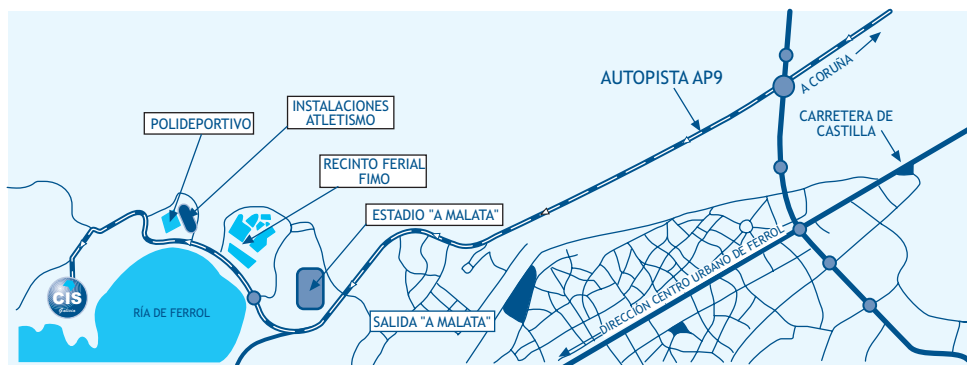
AUTOPISTA AP9

A CORUÑA

CARRETERA DE CASTILLA

POLIDEPORTIVO

INSTALACIONES ATLETISMO

RECINTO FERIAL FIMO

ESTADIO "A MALATA"

SALIDA "A MALATA"

DIRECCIÓN CENTRO URBANO DE FERROL

RÍA DE FERROL

CIS Galicia